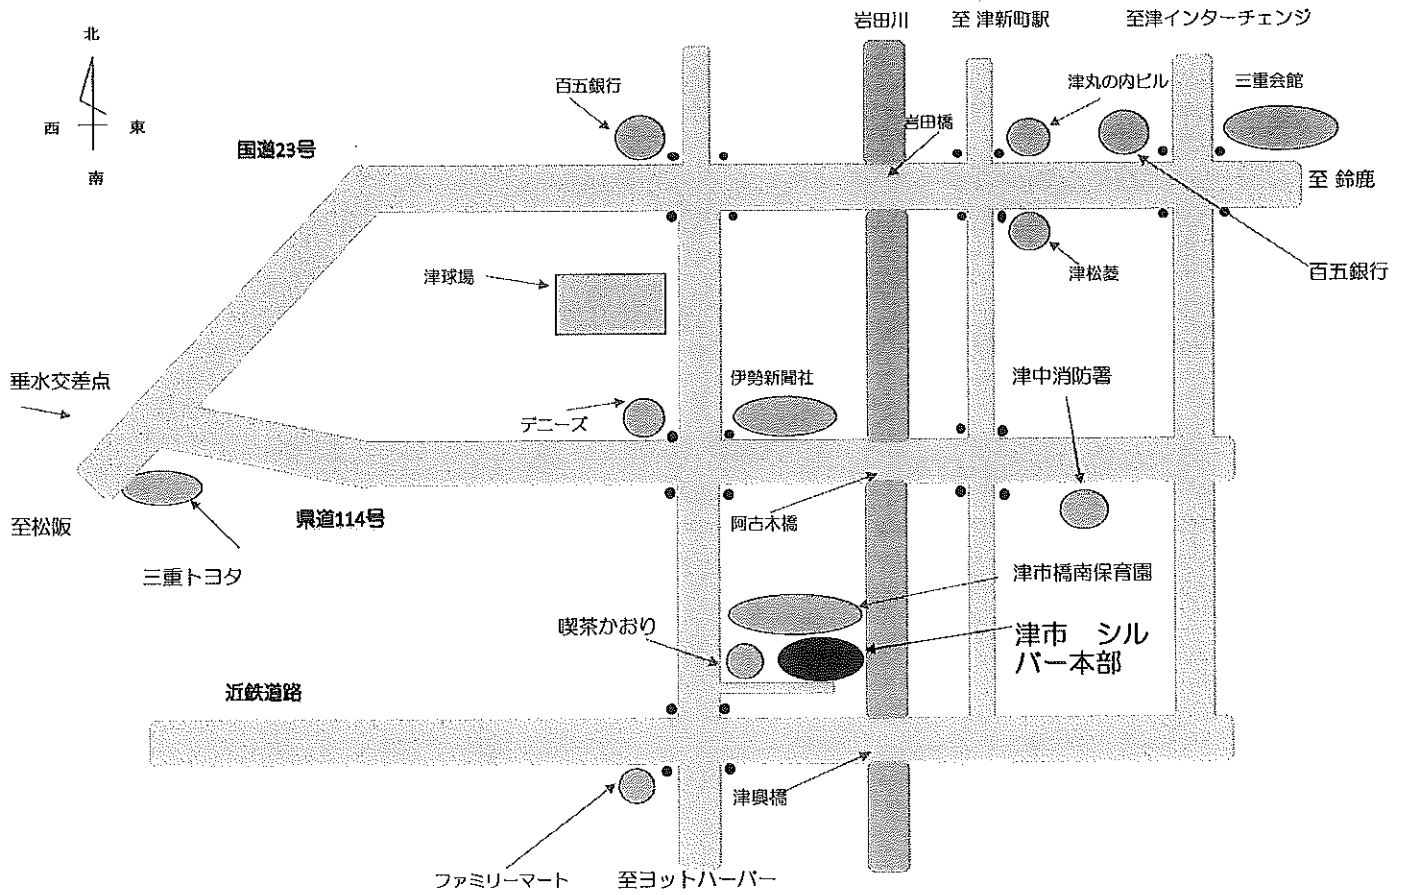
北
西
東
南

岩田川
至 津新町駅
至津インターチェンジ

百五銀行
津丸の内ビル
三重会館
岩田橋

国道23号
至 鈴鹿

津松菱
百五銀行

津球場

垂水交差点
伊勢新聞社
津中消防署
デニーズ

至松阪
県道114号
阿古木橋

三重トヨタ
津市橋南保育園

喫茶かおり
津市 シルバー本部

近鉄道路

津興橋

ファミリーマート
至ヨットハーバー